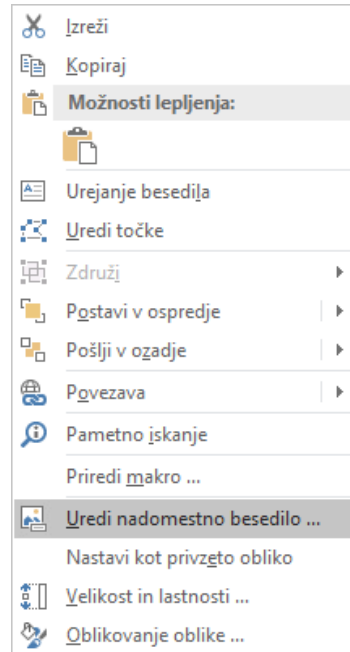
Izreži
Kopiraj
Možnosti lepljenja:
Urejanje besedila
Uredi točke
Združi
Postavi v ospredje
Pošlji v ozadje
Povezava
Pametno iskanje
Priredi makro ...
Uredi nadomestno besedilo ...
Nastavi kot privzeto obliko
Velikost in lastnosti ...
Oblikovanje oblike ...